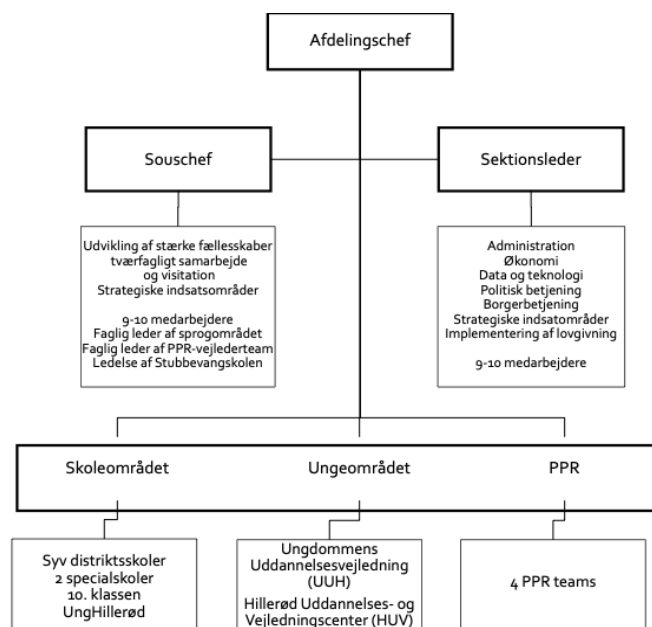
Afdelingschef

Souschef

Sektionsleder

Udvikling af stærke fællesskaber
tværfagligt samarbejde
og visitation
Strategiske indsatsområder

9-10 medarbejdere
Faglig leder af sprogområdet
Faglig leder af PPR-vejlederteam
Ledelse af Stubbevangskolen

Administration
Økonomi
Data og teknologi
Politisk betjening
Borgerbetjening
Strategiske indsatsområder
Implementering af lovgivning

9-10 medarbejdere

Skoleområdet

Ungeområdet

PPR

Syv distriktsskoler
2 specialskoler
10. klassen
UngHillerød

Ungdommens
Uddannelsesvejledning
(UUH)
Hillerød Uddannelses- og
Vejledningscenter (HUV)

4 PPR teams